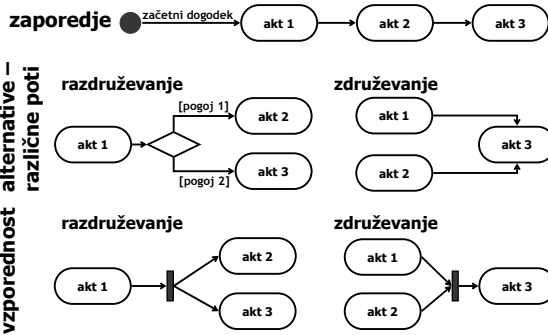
zaporedje

začetni dogodek

akt 1

akt 2

akt 3

alternative – različne poti

razdruževanje

[pogoj 1]

akt 1

akt 2

[pogoj 2]

akt 3

združevanje

akt 1

akt 3

akt 2

vzporednost

razdruževanje

akt 2

akt 1

akt 3

združevanje

akt 1

akt 3

akt 2